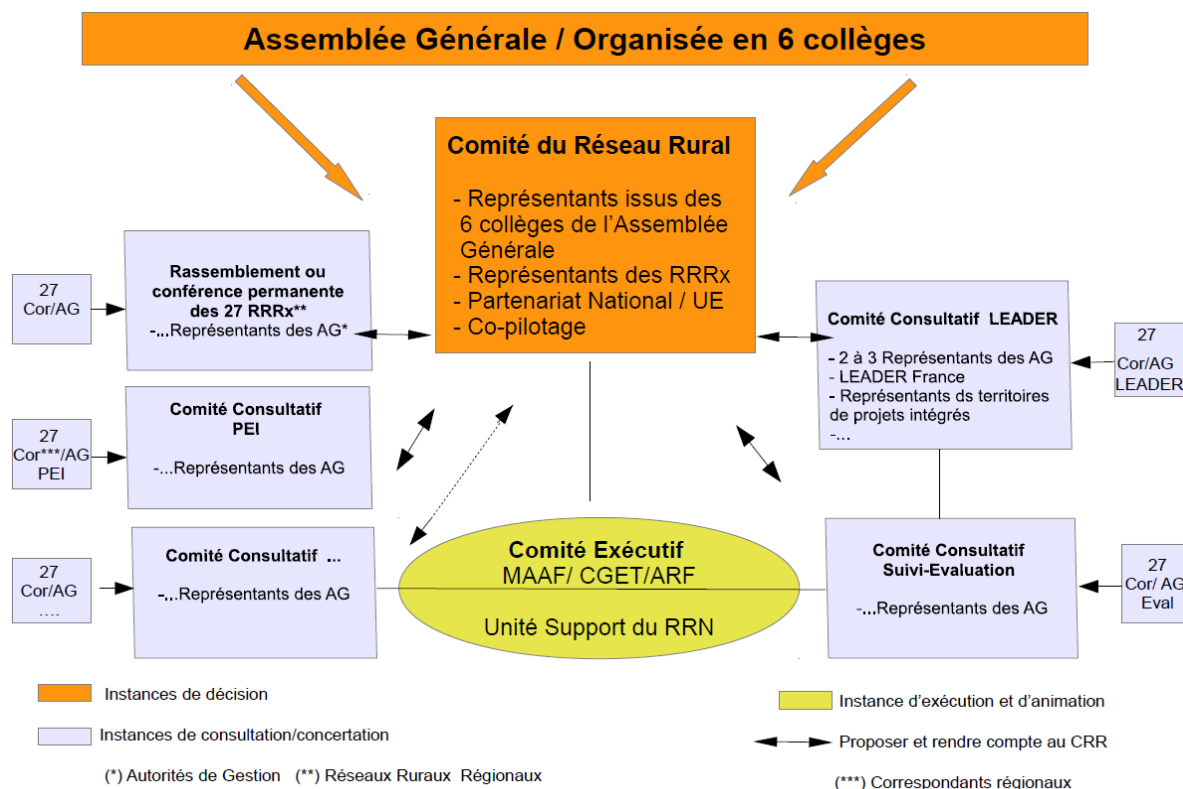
Assemblée Générale / Organisée en 6 collèges

Comité du Réseau Rural

- Représentants issus des 6 collèges de l'Assemblée Générale
- Représentants des RRRx
- Partenariat National / UE
- Co-pilotage

27
Cor/AG

Rassemblement ou conférence permanente des 27 RRRx**
-...Représentants des AG*

27
Cor***/AG
PEI

Comité Consultatif
PEI

-...Représentants des AG

27
Cor/AG
....

Comité Consultatif ...

-...Représentants des AG

Comité Consultatif LEADER

- 2 à 3 Représentants des AG
- LEADER France
- Représentants ds territoires de projets intégrés
-...

27
Cor/AG
LEADER

Comité Exécutif
MAAF/ CGET/ARF

Unité Support du RRN

Comité Consultatif
Suivi-Evaluation

-...Représentants des AG

27
Cor/ AG
Eval

Instances de décision

Instances de consultation/concertation

(*) Autorités de Gestion (**) Réseaux Ruraux Régionaux

Instance d'exécution et d'animation

Proposer et rendre compte au CRR

(***) Correspondants régionaux